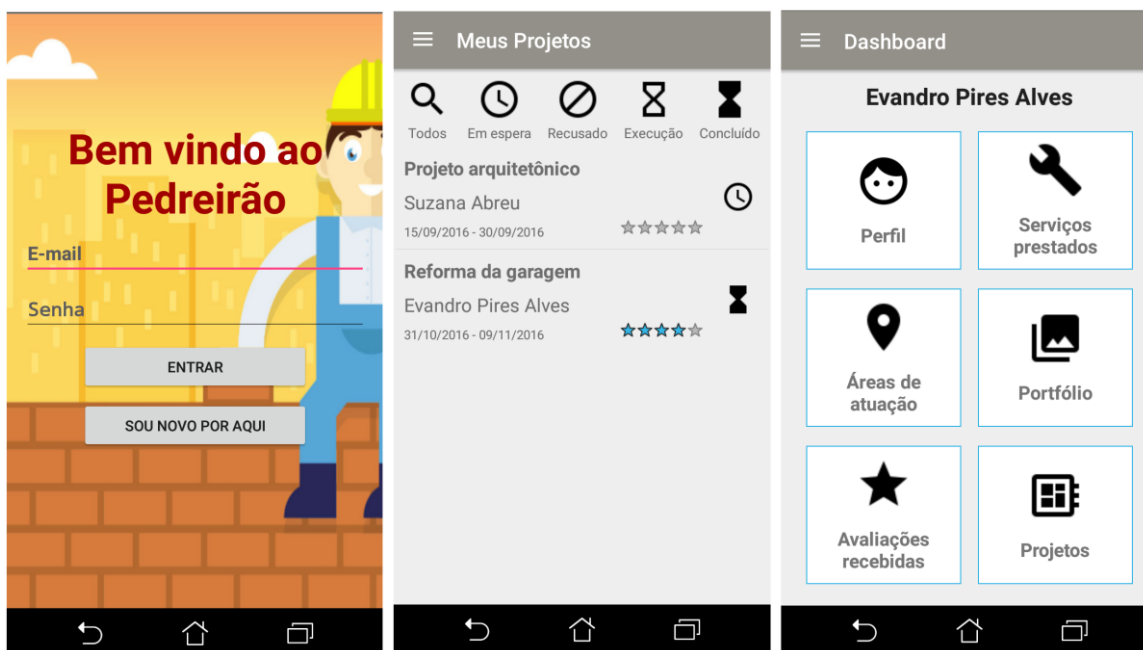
Bem vindo ao Pedreirão

E-mail

Senha

ENTRAR

SOU NOVO POR AQUI

Meus Projetos

Todos Em espera Recusado Execução Concluído

Projeto arquitetônico
Suzana Abreu
15/09/2016 - 30/09/2016

Reforma da garagem
Evandro Pires Alves
31/10/2016 - 09/11/2016

Dashboard

Evandro Pires Alves

Perfil

Serviços prestados

Áreas de atuação

Portfólio

Avaliações recebidas

Projetos